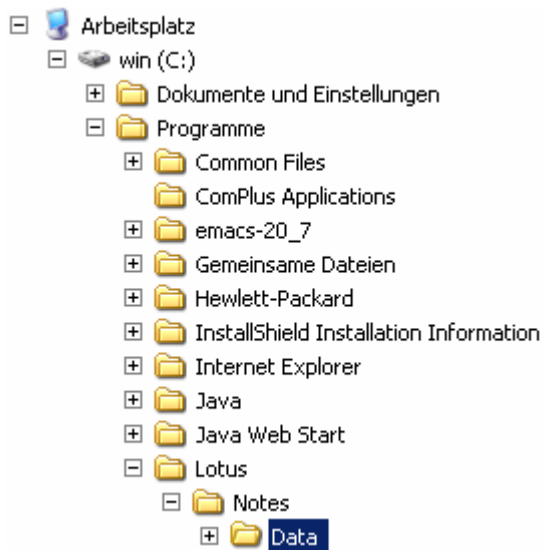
Arbeitsplatz
win (C:)
Dokumente und Einstellungen
Programme
Common Files
ComPlus Applications
emacs-20_7
Gemeinsame Dateien
Hewlett-Packard
InstallShield Installation Information
Internet Explorer
Java
Java Web Start
Lotus
Notes
Data